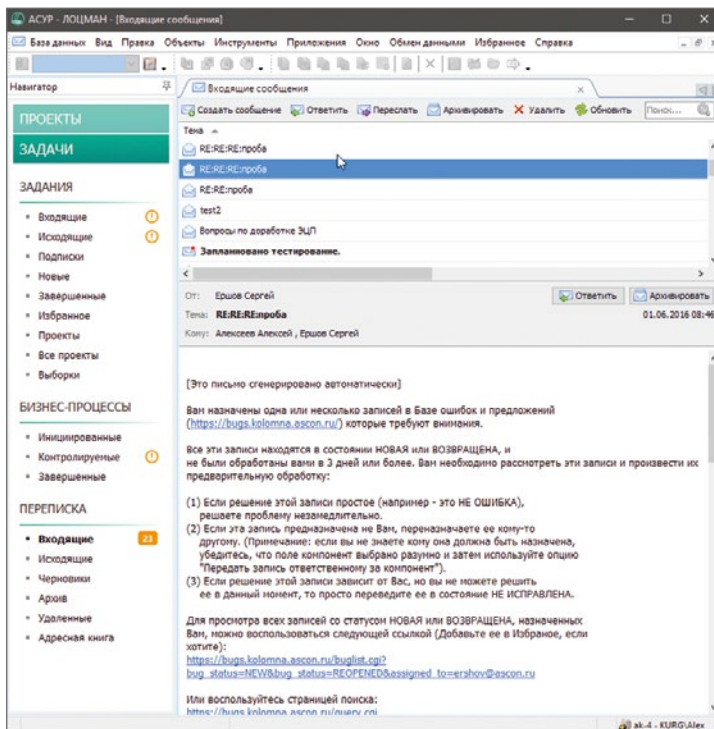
АСУР - ЛОЦМАН - [Входящие сообщения]

База данных Вид Правка Объекты Инструменты Приложения Окно Обмен данными Избранное Справка

Навигатор

ПРОЕКТЫ

ЗАДАЧИ

ЗАДАНИЯ

• Входящие
• Исходящие
• Подписки
• Новые
• Завершенные
• Избранное
• Проекты
• Все проекты
• Выборки

БИЗНЕС-ПРОЦЕССЫ

• Инициированные
• Контролируемые
• Завершенные

ПЕРЕПИСКА

• Входящие 23
• Исходящие
• Черновики
• Архив
• Удаленные
• Адресная книга

Входящие сообщения

Создать сообщение Ответить Переслать Архивировать Удалить Обновить Поиск...

Тема

RE:RE:RE:проба
RE:RE:RE:проба
RE:RE:проба
test2
Вопросы по доработке ЭЦП
Запланировано тестирование.

От: Ершов Сергей
Тема: RE:RE:RE:проба
Кому: Алексеев Алексей , Ершов Сергей

Ответить Архивировать
01.06.2016 08:46

[Это письмо сгенерировано автоматически]

Вам назначены одна или несколько записей в Базе ошибок и предложений (https://bugs.kolomna.ascon.ru/) которые требуют внимания.

Все эти записи находятся в состоянии НОВАЯ или ВОЗВРАЩЕНА, и не были обработаны вами в 3 дней или более. Вам необходимо рассмотреть эти записи и произвести их предварительную обработку:

(1) Если решение этой записи простое (например - это НЕ ОШИБКА), решеете проблему незамедлительно.
(2) Если эта запись предназначена не Вам, переназначаете ее кому-то другому. (Примечание: если вы не знаете кому она должна быть назначена, убедитесь, что поле компонент выбрано разумно и затем используйте опцию "Передать запись ответственному за компонент").
(3) Если решение этой записи зависит от Вас, но вы не можете решить ее в данный момент, то просто переведите ее в состояние НЕ ИСПРАВЛЕНА.

Для просмотра всех записей со статусом НОВАЯ или ВОЗВРАЩЕНА, назначенных Вам, можно воспользоваться следующей ссылкой (Добавьте ее в Избраное, если хотите):
https://bugs.kolomna.ascon.ru/buglist.cgi?bug_status=NEW&bug_status=REOPENED&assigned_to=ershov@ascon.ru

Или воспользуйтесь страницей поиска:
https://bugs.kolomna.ascon.ru/query.cgi

ak-4 - KURG\Alex